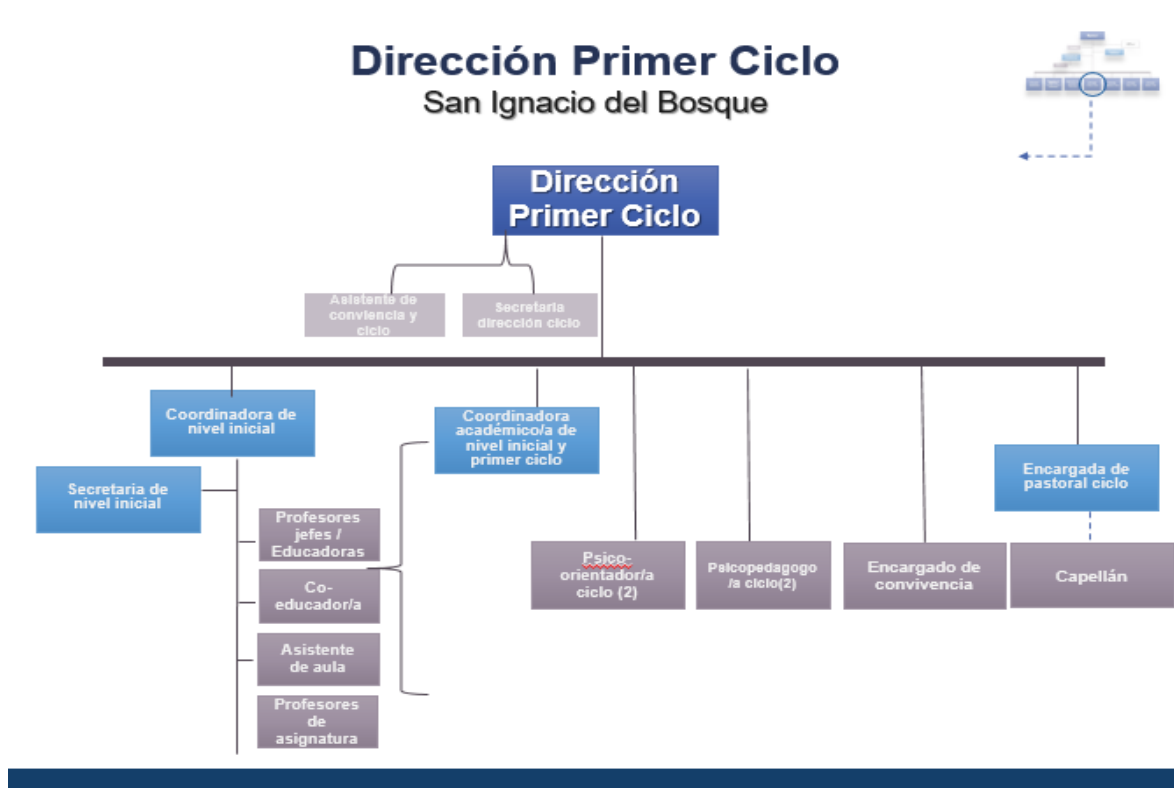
Dirección Primer Ciclo
San Ignacio del Bosque

Dirección Primer Ciclo

Asistente de convivencia y ciclo

Secretaria dirección ciclo

Coordinadora de nivel inicial

Secretaria de nivel inicial

Coordinadora académico/a de nivel inicial y primer ciclo

Profesores jefes / Educadoras

Co-educador/a

Asistente de aula

Profesores de asignatura

Psico-orientador/a ciclo (2)

Psicopedagogo /a ciclo(2)

Encargado de convivencia

Encargada de pastoral ciclo

Capellán